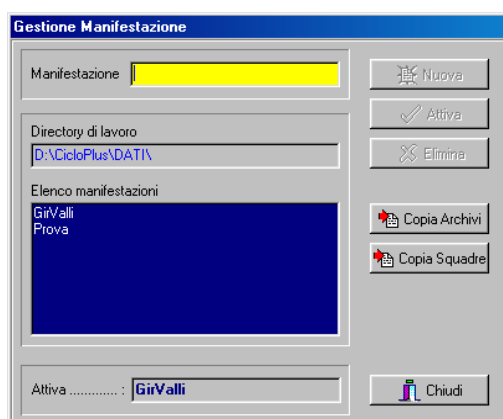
Gestione Manifestazione

Manifestazione

Nuova

Attiva

Elimina

Directory di lavoro

D:\CicloPlus\DATI\

Elenco manifestazioni

GirValli
Prova

Copia Archivi

Copia Squadre

Attiva ............ : GirValli

Chiudi